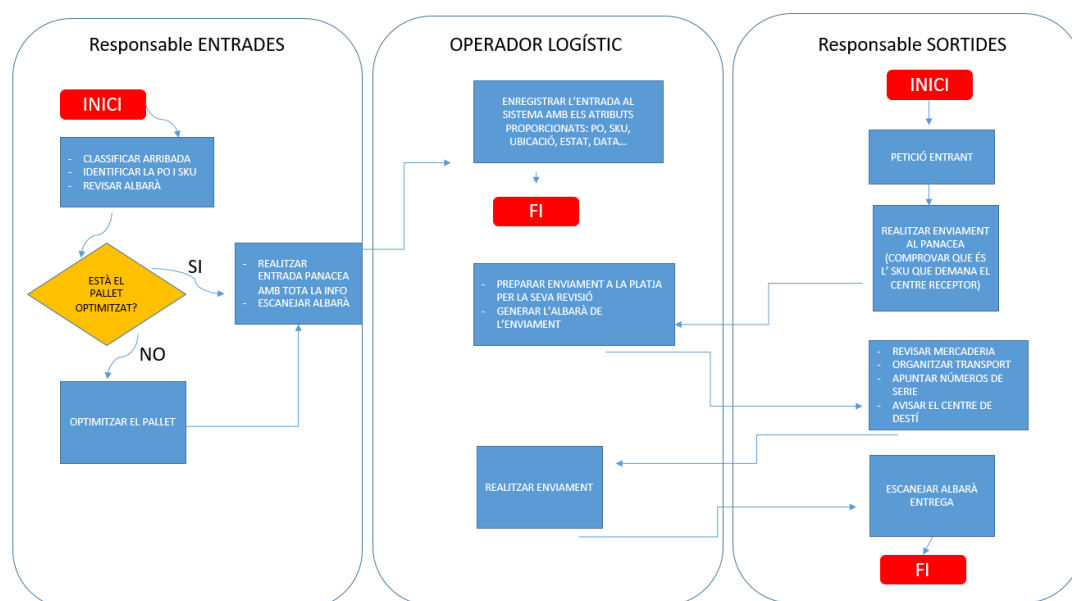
Responsable ENTRADES

INICI

- CLASSIFICAR ARRIBADA
- IDENTIFICAR LA PO I SKU
- REVISAR ALBARÀ

ESTÀ EL PALLET OPTIMITZAT?

SI

NO

- REALITZAR ENTRADA PANACEA AMB TOTA LA INFO
- ESCANEJAR ALBARÀ

OPTIMITZAR EL PALLET

OPERADOR LOGÍSTIC

ENREGISTRAR L'ENTRADA AL SISTEMA AMB ELS ATRIBUTS PROPORCIONATS: PO, SKU, UBICACIÓ, ESTAT, DATA...

FI

- PREPARAR ENVIAMENT A LA PLATJA PER LA SEVA REVISIÓ
- GENERAR L'ALBARÀ DE L'ENVIAMENT

REALITZAR ENVIAMENT

Responsable SORTIDES

INICI

PETICIÓ ENTRANT

REALITZAR ENVIAMENT AL PANACEA (COMPROVAR QUE ÉS L' SKU QUE DEMANA EL CENTRE RECEPTOR)

- REVISAR MERCADERIA
- ORGANITZAR TRANSPORT
- APUNTAR NÚMEROS DE SERIE
- AVISAR EL CENTRE DE DESTÍ

ESCANEJAR ALBARÀ ENTREGA

FI